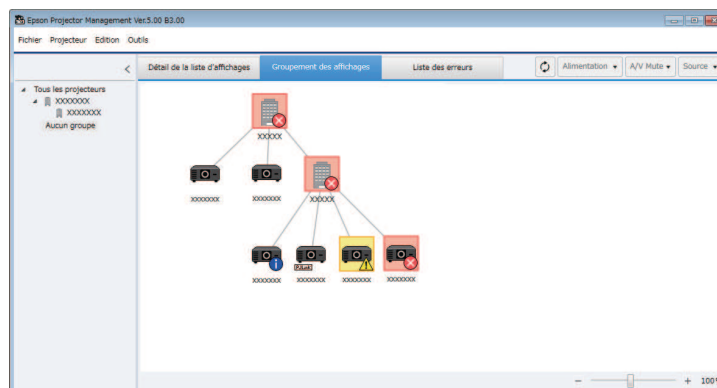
Epson Projector Management Ver.5.00 B3.00

Fichier Projecteur Edition Outils

Détail de la liste d'affichages
Groupement des affichages
Liste des erreurs
Alimentation
A/V Mute
Source

Tous les projecteurs
XXXXXXX
XXXXXXX
Aucun groupe

XXXXX
XXXXXXX
XXXXXXX
XXXXX
XXXXXXX
XXXXXXX
XXXXXXX
XXXXXXX

100